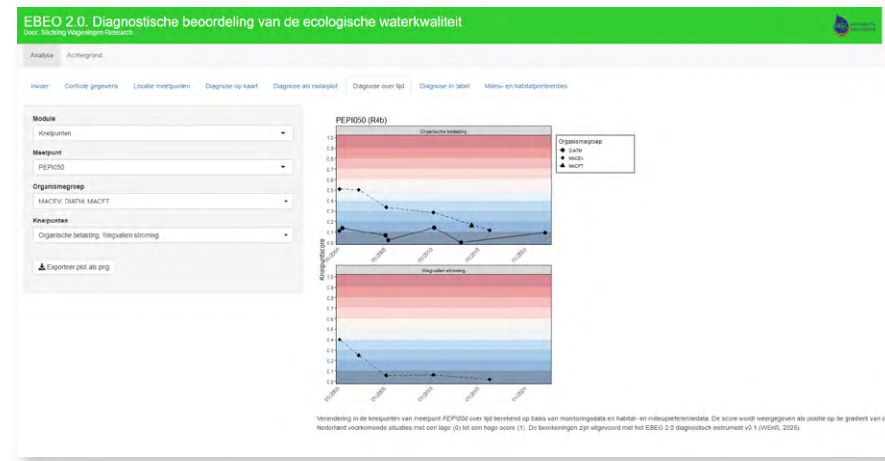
EBEO 2.0. Diagnostische beoordeling van de ecologische waterkwaliteit
Door: Stichting Wageningen Research

Analyse Achtergrond

Invoer Controle gegevens Locatie meetpunten Diagnose op kaart Diagnose als radarplot Diagnose over tijd Diagnose in tabel Milieu- en habitatpreferenties

Module
Knelpunten

Meetpunt
PEPI050

Organismegroep
MACEV, DIATM, MACFT

Knelpunten
Organische belasting, Wegvallen stroming

Exporteer plot als png

PEPI050 (R4b)

Organische belasting

Organismegroep
DIATM
MACEV
MACFT

Knelpuntscore

1.0
0.9
0.8
0.7
0.6
0.5
0.4
0.3
0.2
0.1
0.0

Wegvallen stroming

1.0
0.9
0.8
0.7
0.6
0.5
0.4
0.3
0.2
0.1
0.0

Verandering in de knelpunten van meetpunt PEPI050 over tijd berekend op basis van monitoringsdata en habitat- en milieupreferentiedata. De score wordt weergegeven als positie op de gradiënt van in Nederland voorkomende situaties met een lage (0) tot een hoge score (1). De berekeningen zijn uitgevoerd met het EBEO 2.0 diagnostisch instrument v3.1 (WEnR, 2026).